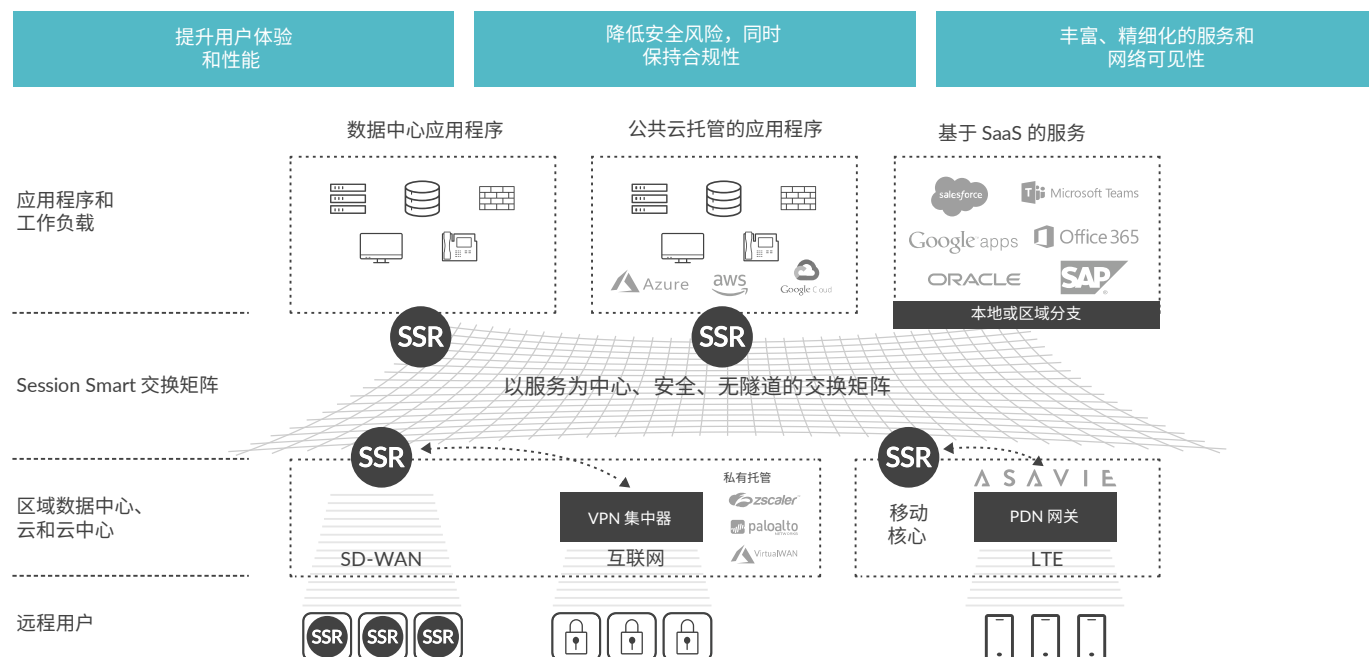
提升用户体验和性能

降低安全风险，同时保持合规性

丰富、精细化的服务和网络可见性

数据中心应用程序

公共云托管的应用程序

基于 SaaS 的服务

应用程序和工作负载

Azure

aws

Google Cloud

salesforce

Microsoft Teams

Google apps

Office 365

ORACLE

SAP

本地或区域分支

SSR

SSR

Session Smart 交换矩阵

以服务为中心、安全、无隧道的交换矩阵

SSR

SSR

区域数据中心、云和云中心

私有托管

zscaler

paloalto

VirtualWAN

VPN 集中器

SD-WAN

互联网

移动核心

ASAVIE

PDN 网关

LTE

远程用户

SSR

SSR

SSR